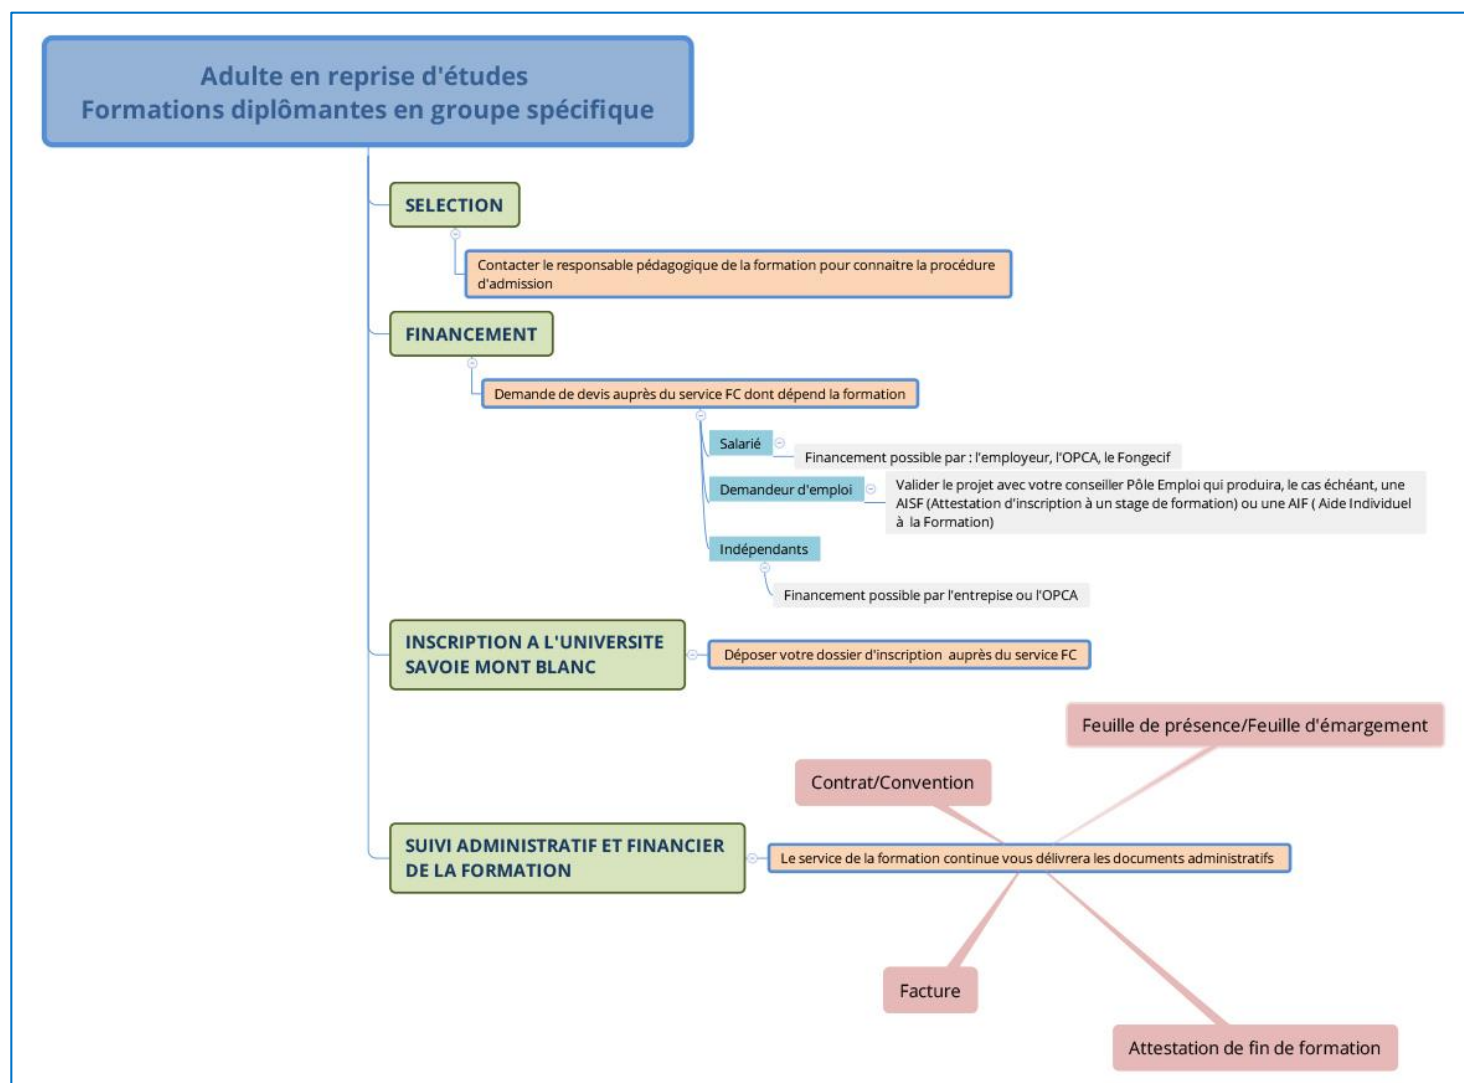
Adulte en reprise d'études
Formations diplômantes en groupe spécifique

SELECTION

Contacter le responsable pédagogique de la formation pour connaitre la procédure d'admission

FINANCEMENT

Demande de devis auprès du service FC dont dépend la formation

Salarié

Financement possible par : l'employeur, l'OPCA, le Fongecif

Demandeur d'emploi

Valider le projet avec votre conseiller Pôle Emploi qui produira, le cas échéant, une AISF (Attestation d'inscription à un stage de formation) ou une AIF ( Aide Individuel à la Formation)

Indépendants

Financement possible par l'entrepise ou l'OPCA

INSCRIPTION A L'UNIVERSITE SAVOIE MONT BLANC

Déposer votre dossier d'inscription auprès du service FC

Feuille de présence/Feuille d'émargement

Contrat/Convention

SUIVI ADMINISTRATIF ET FINANCIER DE LA FORMATION

Le service de la formation continue vous délivrera les documents administratifs

Facture

Attestation de fin de formation